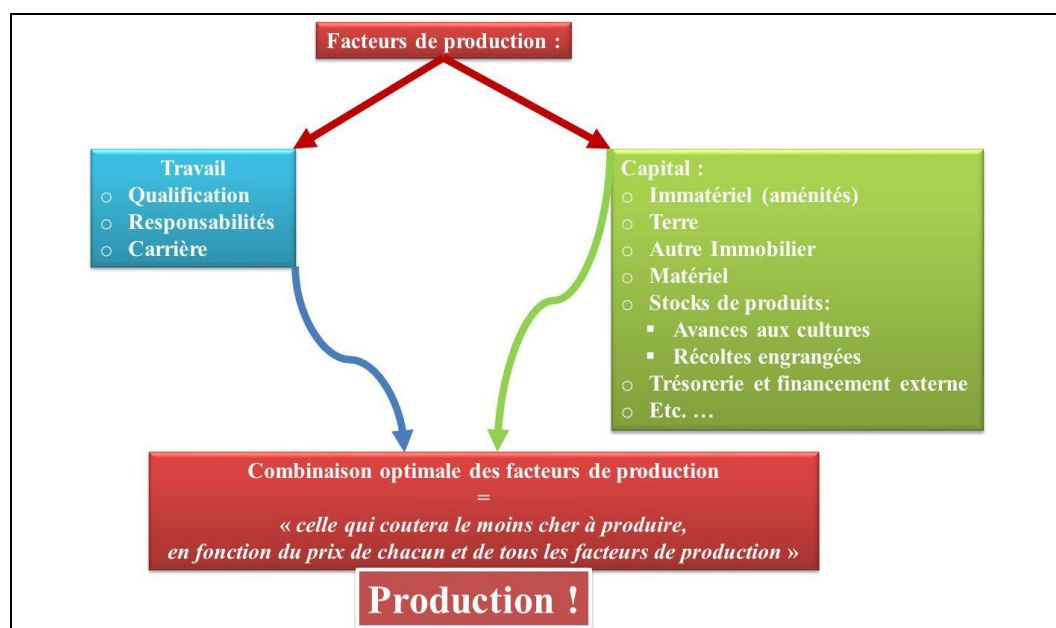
Facteurs de production :

Travail
○ Qualification
○ Responsabilités
○ Carrière

Capital :
○ Immatériel (aménités)
○ Terre
○ Autre Immobilier
○ Matériel
○ Stocks de produits:
▪ Avances aux cultures
▪ Récoltes engrangées
○ Trésorerie et financement externe
○ Etc. …

Combinaison optimale des facteurs de production
=
« celle qui coutera le moins cher à produire, en fonction du prix de chacun et de tous les facteurs de production »

Production !